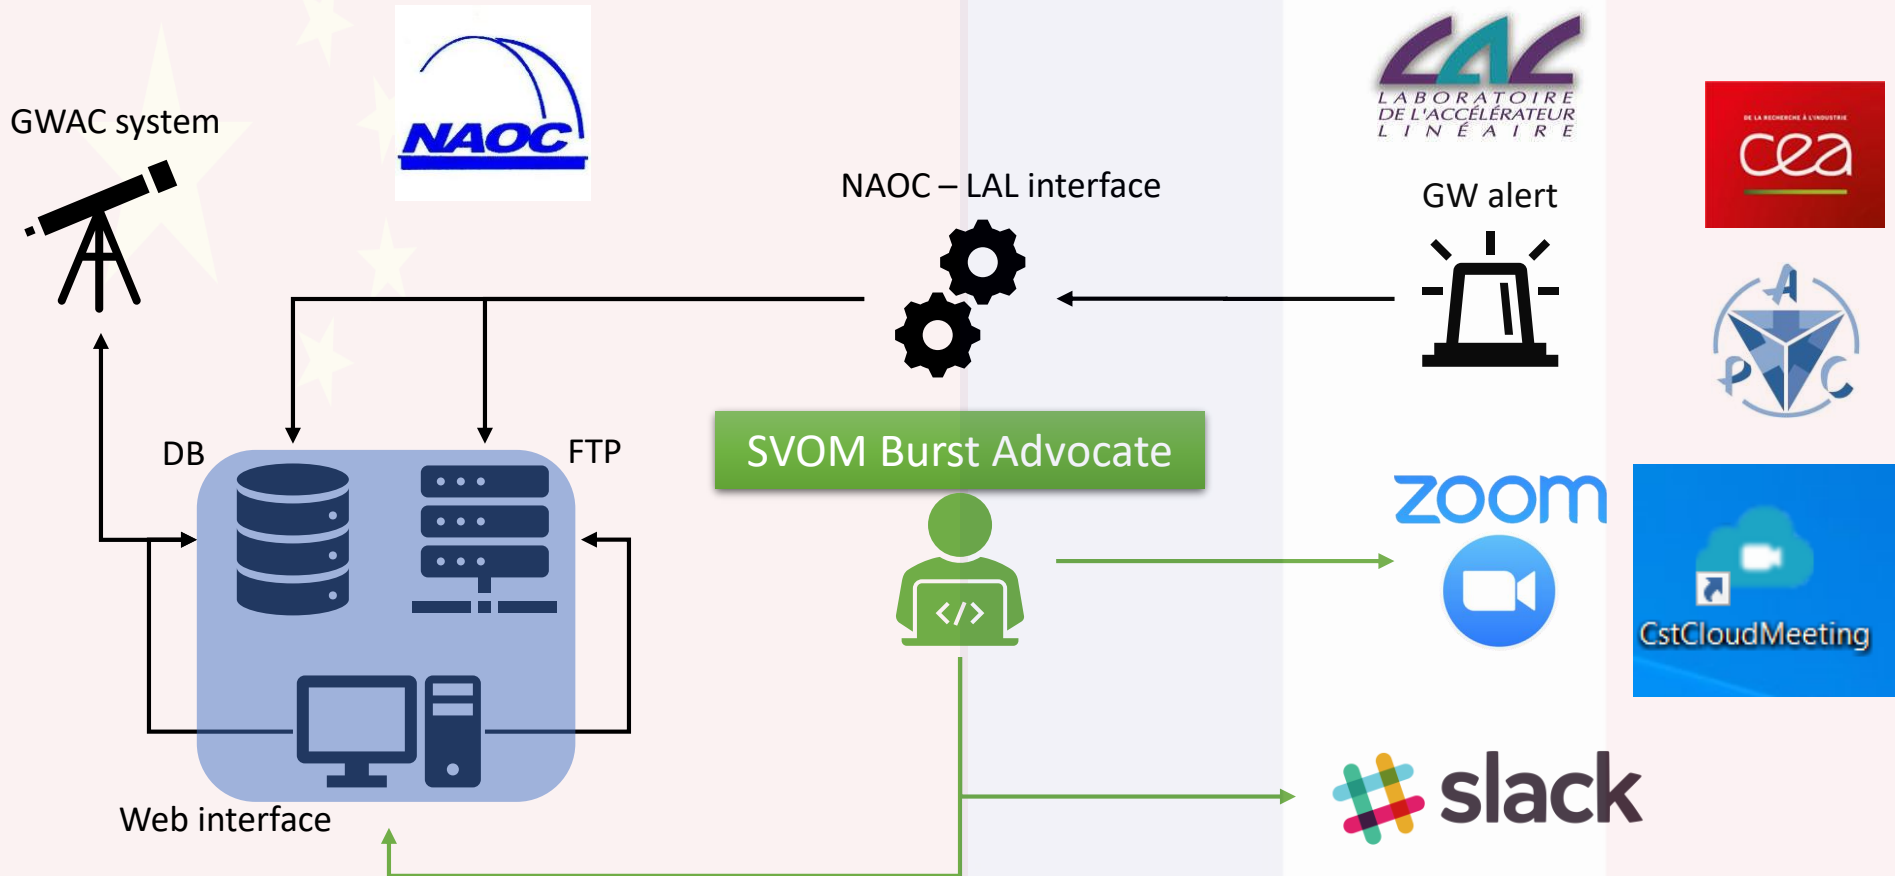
GWAC system

NAOC

LAL
LABORATOIRE DE L'ACCÉLÉRATEUR LINÉAIRE

DE LA RECHERCHE À L'INDUSTRIE
cea

NAOC – LAL interface

GW alert

A P C

DB

FTP

SVOM Burst Advocate

</>

zoom

CstCloudMeeting

slack

Web interface